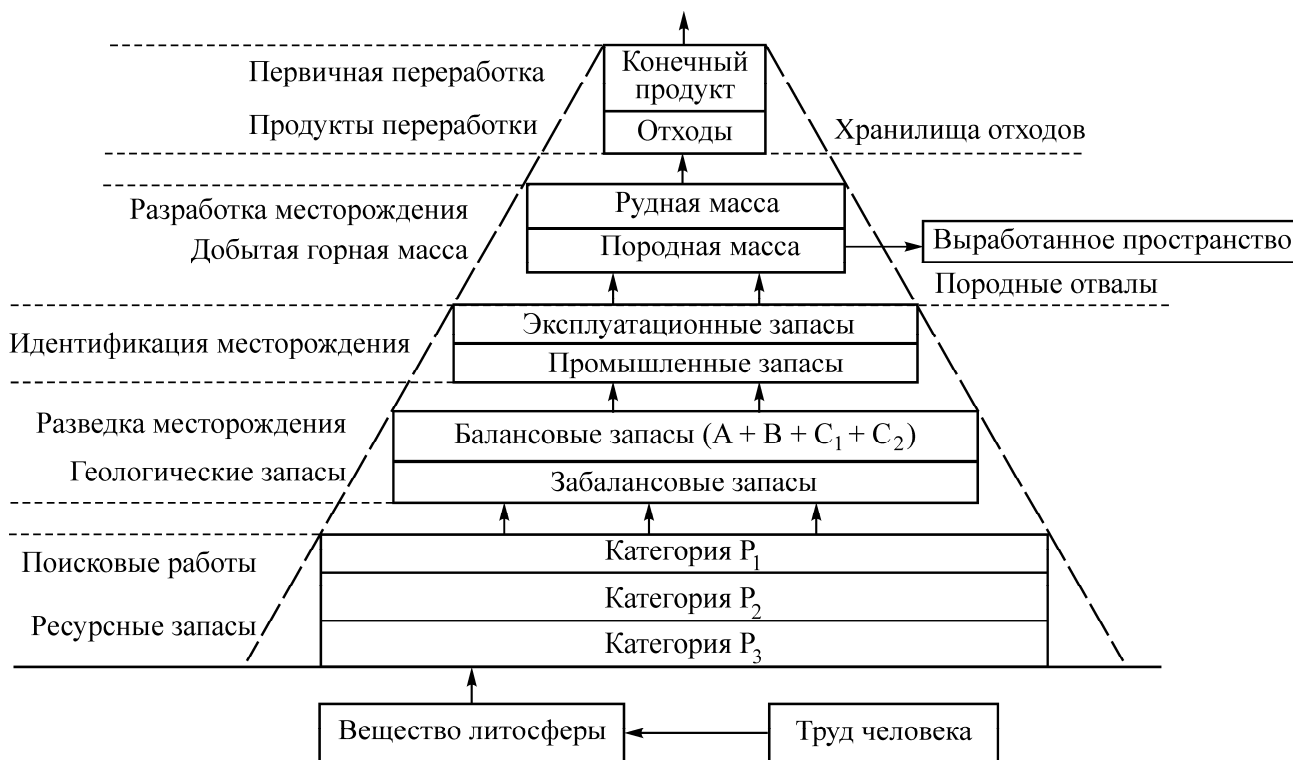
Первичная переработка
Конечный продукт
Продукты переработки
Отходы
Хранилища отходов

Разработка месторождения
Рудная масса
Добытая горная масса
Породная масса
Выработанное пространство
Породные отвалы

Идентификация месторождения
Эксплуатационные запасы
Промышленные запасы

Разведка месторождения
Балансовые запасы ($A + B + C_1 + C_2$)
Геологические запасы
Забалансовые запасы

Поисковые работы
Категория $P_1$
Категория $P_2$
Ресурсные запасы
Категория $P_3$

Вещество литосферы
Труд человека